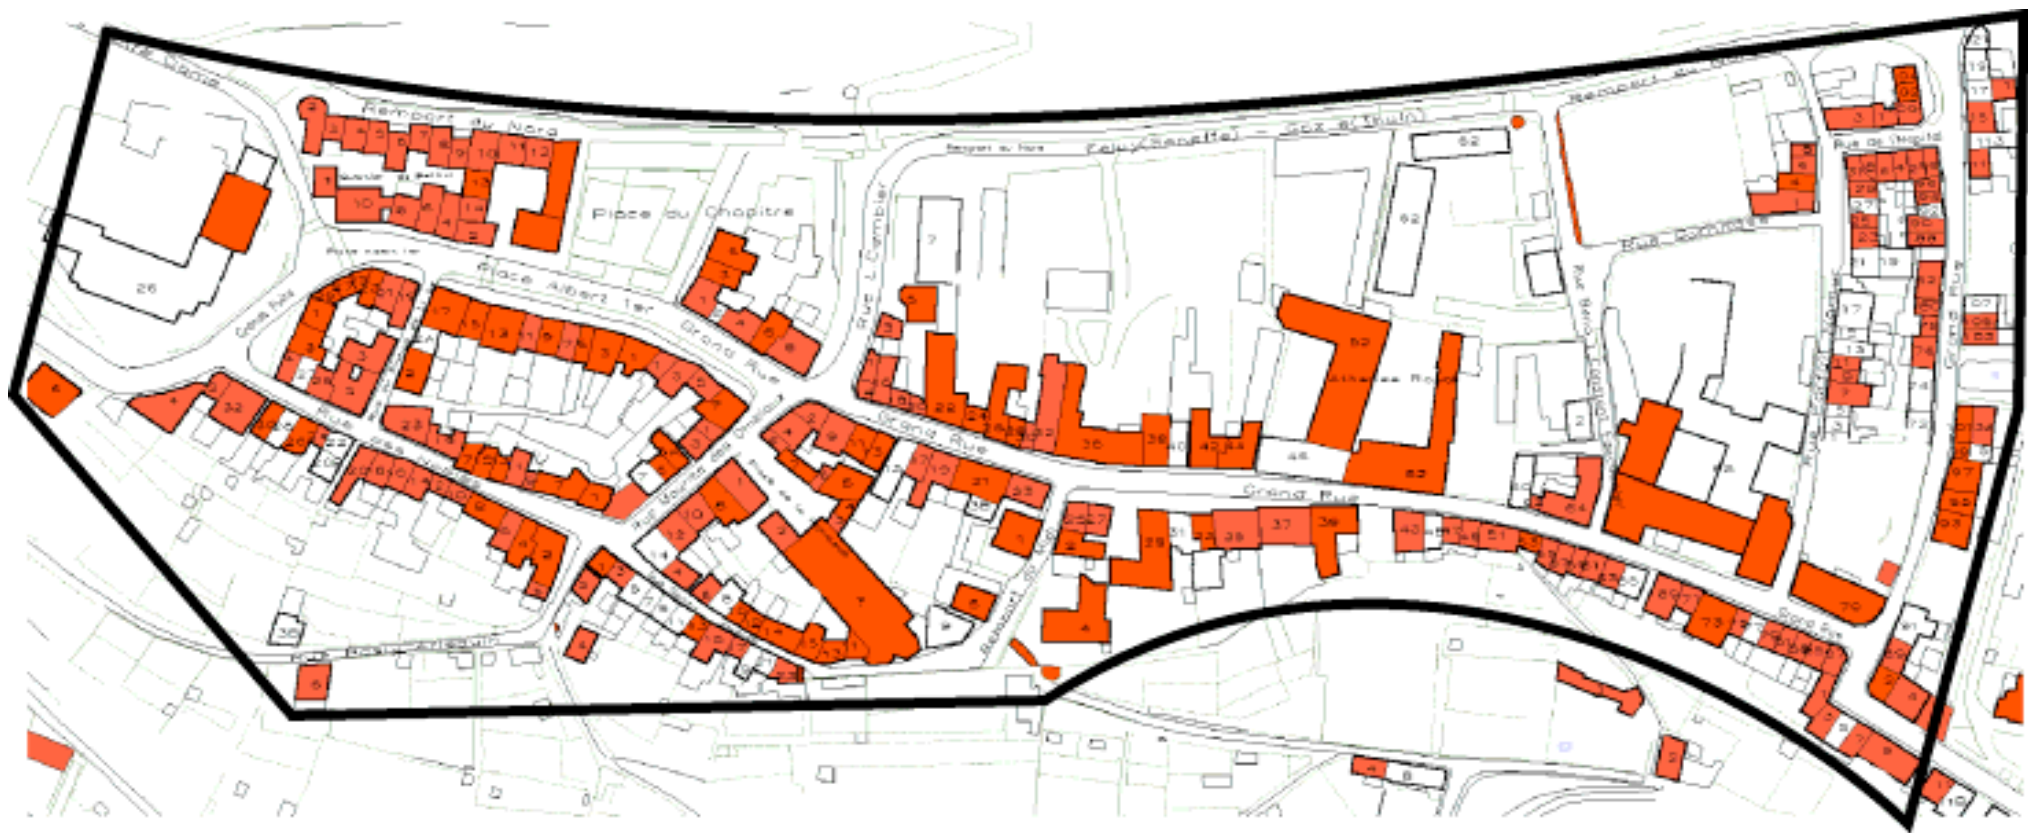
Rempart du Nord
Place du Chapitre
Place Albert 1er
Grand Rue
Grand Rue
Grand Rue
Rue L. Cambier
Félix Chapellet - Soz d'Thuin
Rempart du Nord
Rue des Nobles
Rue du Nord
Rue Galilée
Rempart du Sud
Gare Rue
Abbaye Royale
26
62
52
62
44
53
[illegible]